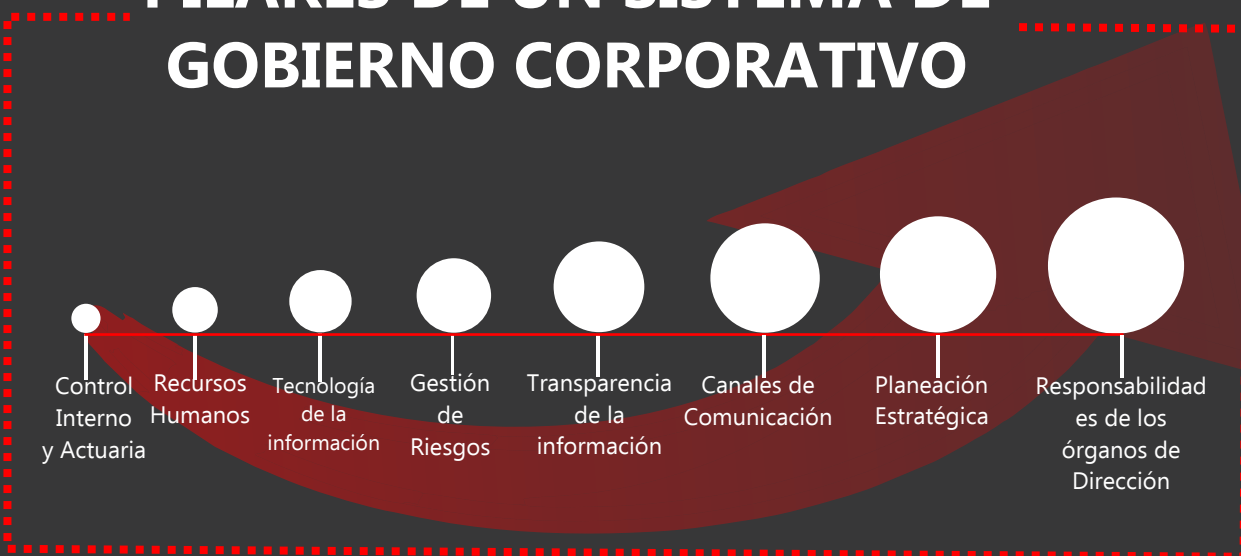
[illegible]
GOBIERNO CORPORATIVO

Control Interno y Actuaria

Recursos Humanos

Tecnología de la información

Gestión de Riesgos

Transparencia de la información

Canales de Comunicación

Planeación Estratégica

Responsabilidades de los órganos de Dirección